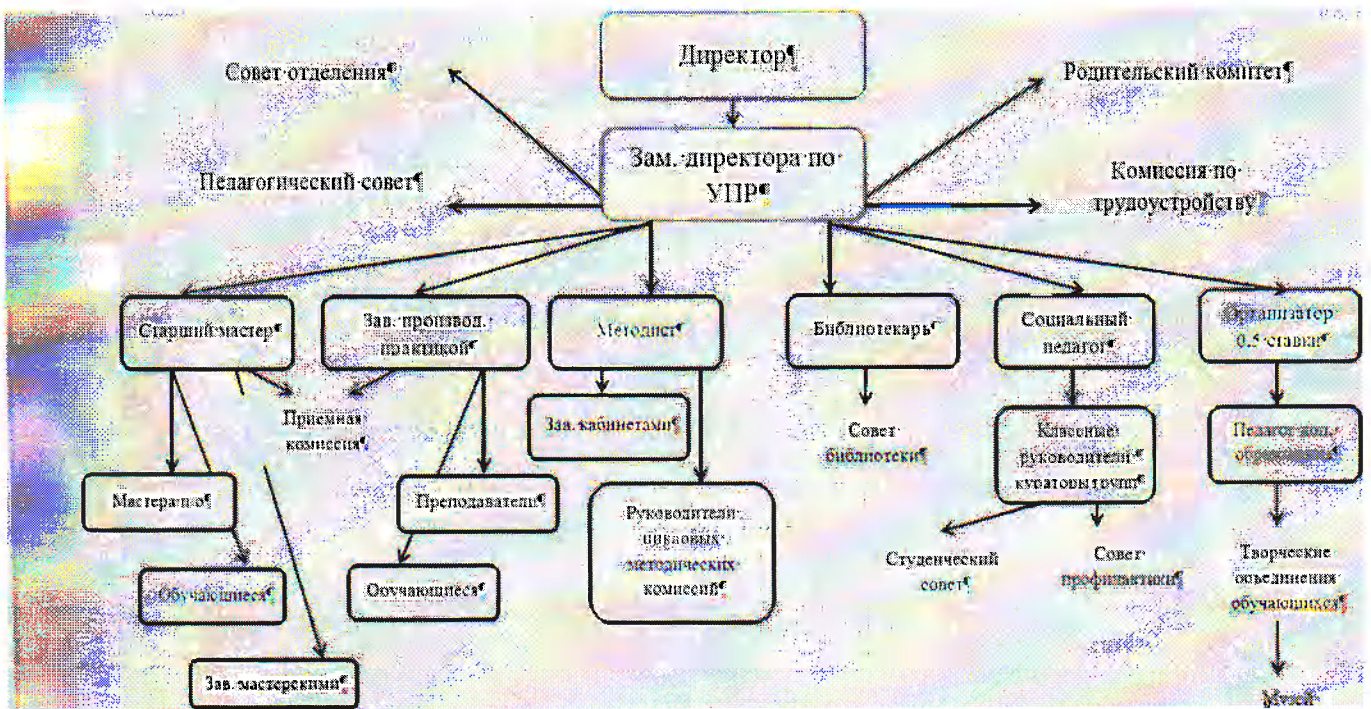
Директор¶

Совет·отделения¶

Родительский·комитет¶

Зам.·директора·по·УПР¶

Педагогический·совет¶

Комиссия·по·трудоустройству¶

Старший·мастер¶

Зав.·производ.·практикой¶

Методист¶

Библиотекарь¶

Социальный·педагог¶

Организатор·0,5·ставки¶

Приемная·комиссия¶

Зав.·кабинетами¶

Совет·библиотеки¶

Классные·руководители·кураторы·групп¶

Педагог·доп.·образования¶

Мастера·п/о¶

Преподаватели¶

Руководители·цикловых·методических·комиссий¶

Студенческий·совет¶

Совет·профилактики¶

Творческие·объединения·обучающихся¶

Обучающиеся¶

Обучающиеся¶

Зав.·мастерскими¶

Музей¶